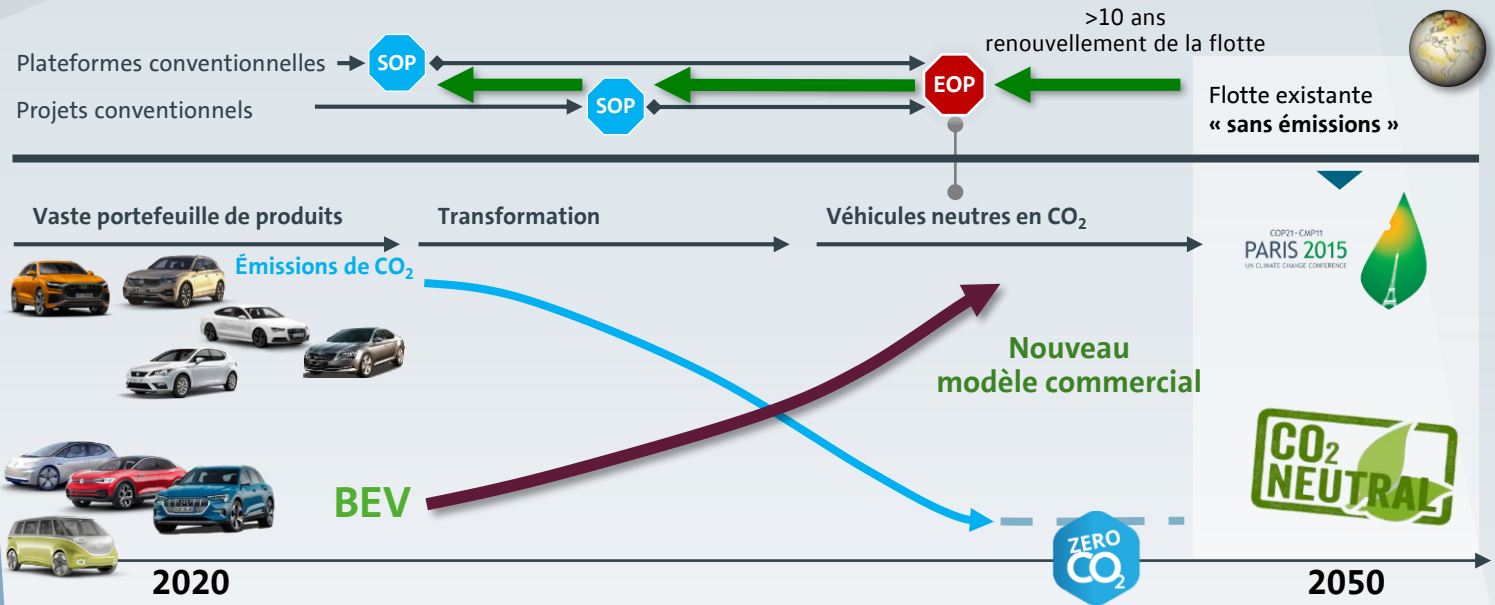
>10 ans
renouvellement de la flotte

Plateformes conventionnelles SOP

Projets conventionnels SOP

EOP

Flotte existante
**« sans émissions »**

Vaste portefeuille de produits

Transformation

Véhicules neutres en $CO_2$

COP21 · CMP11
PARIS 2015
UN CLIMATE CHANGE CONFERENCE

Émissions de $CO_2$

Nouveau
modèle commercial

$CO_2$
NEUTRAL

BEV

ZERO
$CO_2$

2020

2050